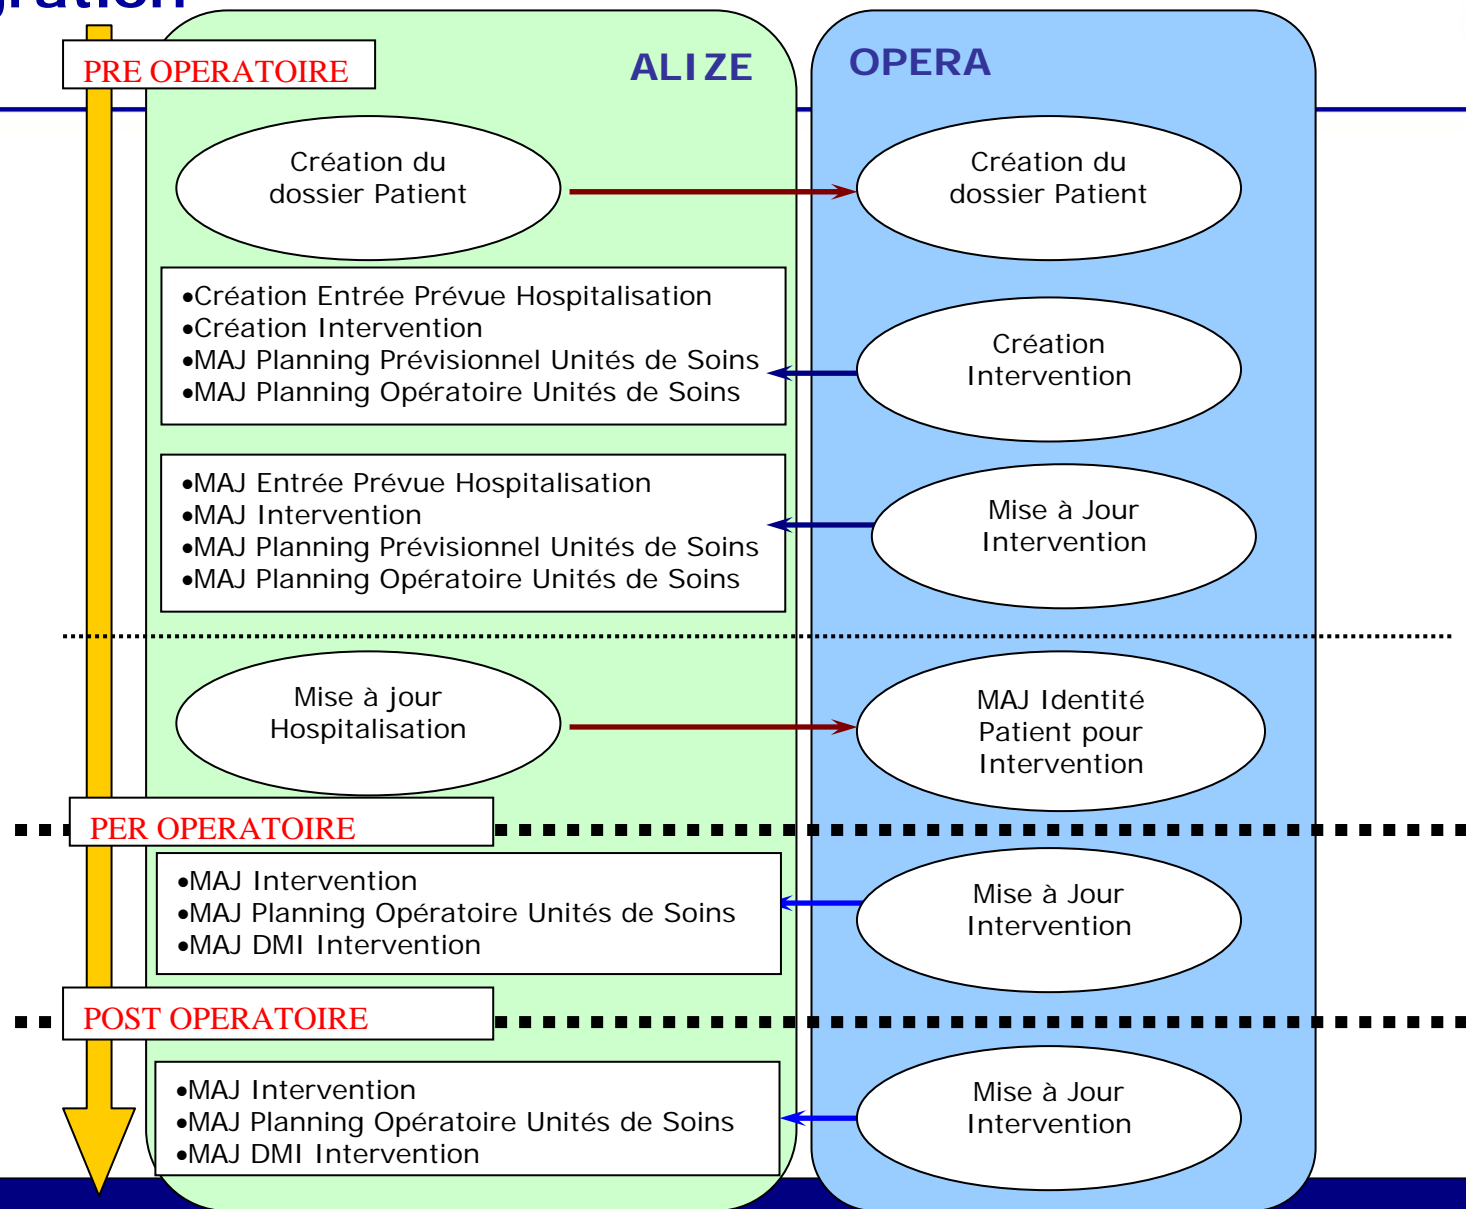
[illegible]ration

PRE OPERATOIRE

ALIZE

OPERA

Création du dossier Patient

Création du dossier Patient

•Création Entrée Prévue Hospitalisation
•Création Intervention
•MAJ Planning Prévisionnel Unités de Soins
•MAJ Planning Opératoire Unités de Soins

Création Intervention

•MAJ Entrée Prévue Hospitalisation
•MAJ Intervention
•MAJ Planning Prévisionnel Unités de Soins
•MAJ Planning Opératoire Unités de Soins

Mise à Jour Intervention

Mise à jour Hospitalisation

MAJ Identité Patient pour Intervention

PER OPERATOIRE

•MAJ Intervention
•MAJ Planning Opératoire Unités de Soins
•MAJ DMI Intervention

Mise à Jour Intervention

POST OPERATOIRE

•MAJ Intervention
•MAJ Planning Opératoire Unités de Soins
•MAJ DMI Intervention

Mise à Jour Intervention